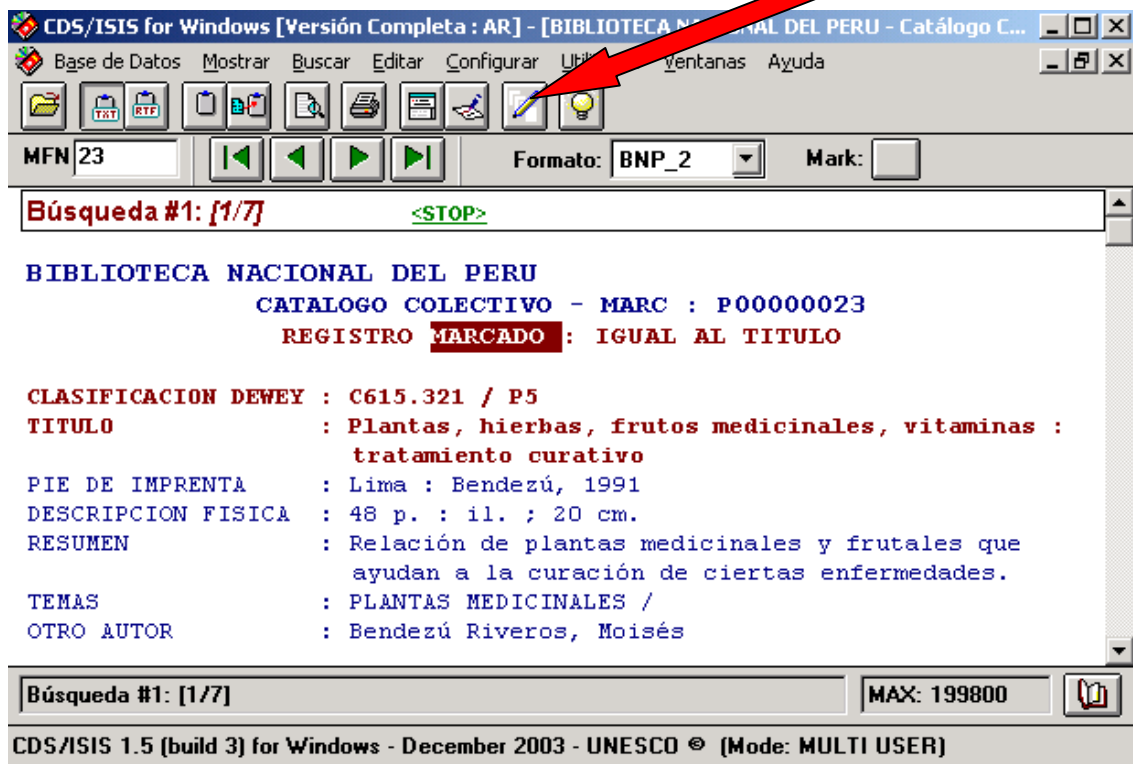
CDS/ISIS for Windows [Versión Completa : AR] - [BIBLIOTECA NA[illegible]NAL DEL PERU - Catálogo C...

Base de Datos Mostrar Buscar Editar Configurar Util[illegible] Ventanas Ayuda

TXT RTF

MFN 23

Formato: BNP_2

Mark:

Búsqueda #1: [1/7] <STOP>

BIBLIOTECA NACIONAL DEL PERU
CATALOGO COLECTIVO - MARC : P00000023
REGISTRO MARCADO : IGUAL AL TITULO

CLASIFICACION DEWEY : C615.321 / P5
TITULO : Plantas, hierbas, frutos medicinales, vitaminas : tratamiento curativo
PIE DE IMPRENTA : Lima : Bendezú, 1991
DESCRIPCION FISICA : 48 p. : il. ; 20 cm.
RESUMEN : Relación de plantas medicinales y frutales que ayudan a la curación de ciertas enfermedades.
TEMAS : PLANTAS MEDICINALES /
OTRO AUTOR : Bendezú Riveros, Moisés

Búsqueda #1: [1/7]

MAX: 199800

CDS/ISIS 1.5 (build 3) for Windows - December 2003 - UNESCO © (Mode: MULTI USER)